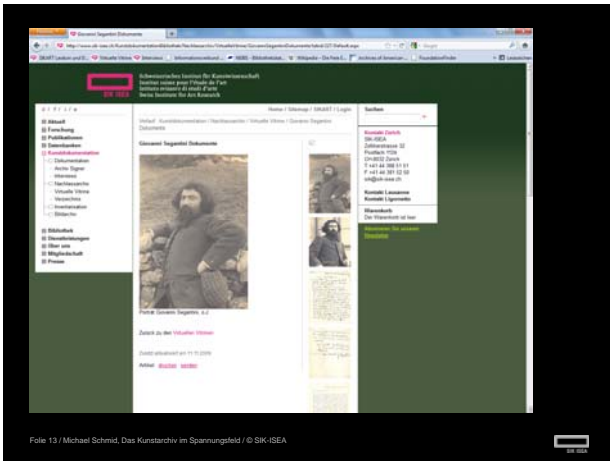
Giovanni Segantini Dokumente

Schweizerisches Institut für Kunstwissenschaft
Institut suisse pour l'étude de l'art
Istituto svizzero di studi d'arte
Swiss Institute for Art Research

SIK ISEA

Home / Sitemap / SIKART / Login

Suchen

Aktuell
Forschung
Publikationen
Datenbanken
Kunstdokumentation
Dokumentation
Archiv Signat
Interviews
Nachlasssuche
Virtuelle Vitrine
Verzeichnis
Inventarisation
Bildarchiv

Bibliothek
Dienstleistungen
Über uns
Mitgliedschaft
Presse

Verlauf: Kunstdokumentation / Nachlasssuche / Virtuelle Vitrine / Giovanni Segantini Dokumente

Giovanni Segantini Dokumente

Porträt Giovanni Segantini, o.J.

Zurück zu den Virtuellen Vitrinen

Zuletzt aktualisiert am 11.11.2009

Artikel: drucken senden

Kontakt Zürich
SIK-ISEA
Zollikerstrasse 32
Postfach 1124
CH-8032 Zürich
T +41 44 388 51 51
F +41 44 381 52 50
sik@sik-isea.ch

Kontakt Lausanne
Kontakt Lugano

Warenkorb
Der Warenkorb ist leer

Folie 13 / Michael Schmid, Das Kunstarchiv im Spannungsfeld / © SIK-ISEA

SIK ISEA